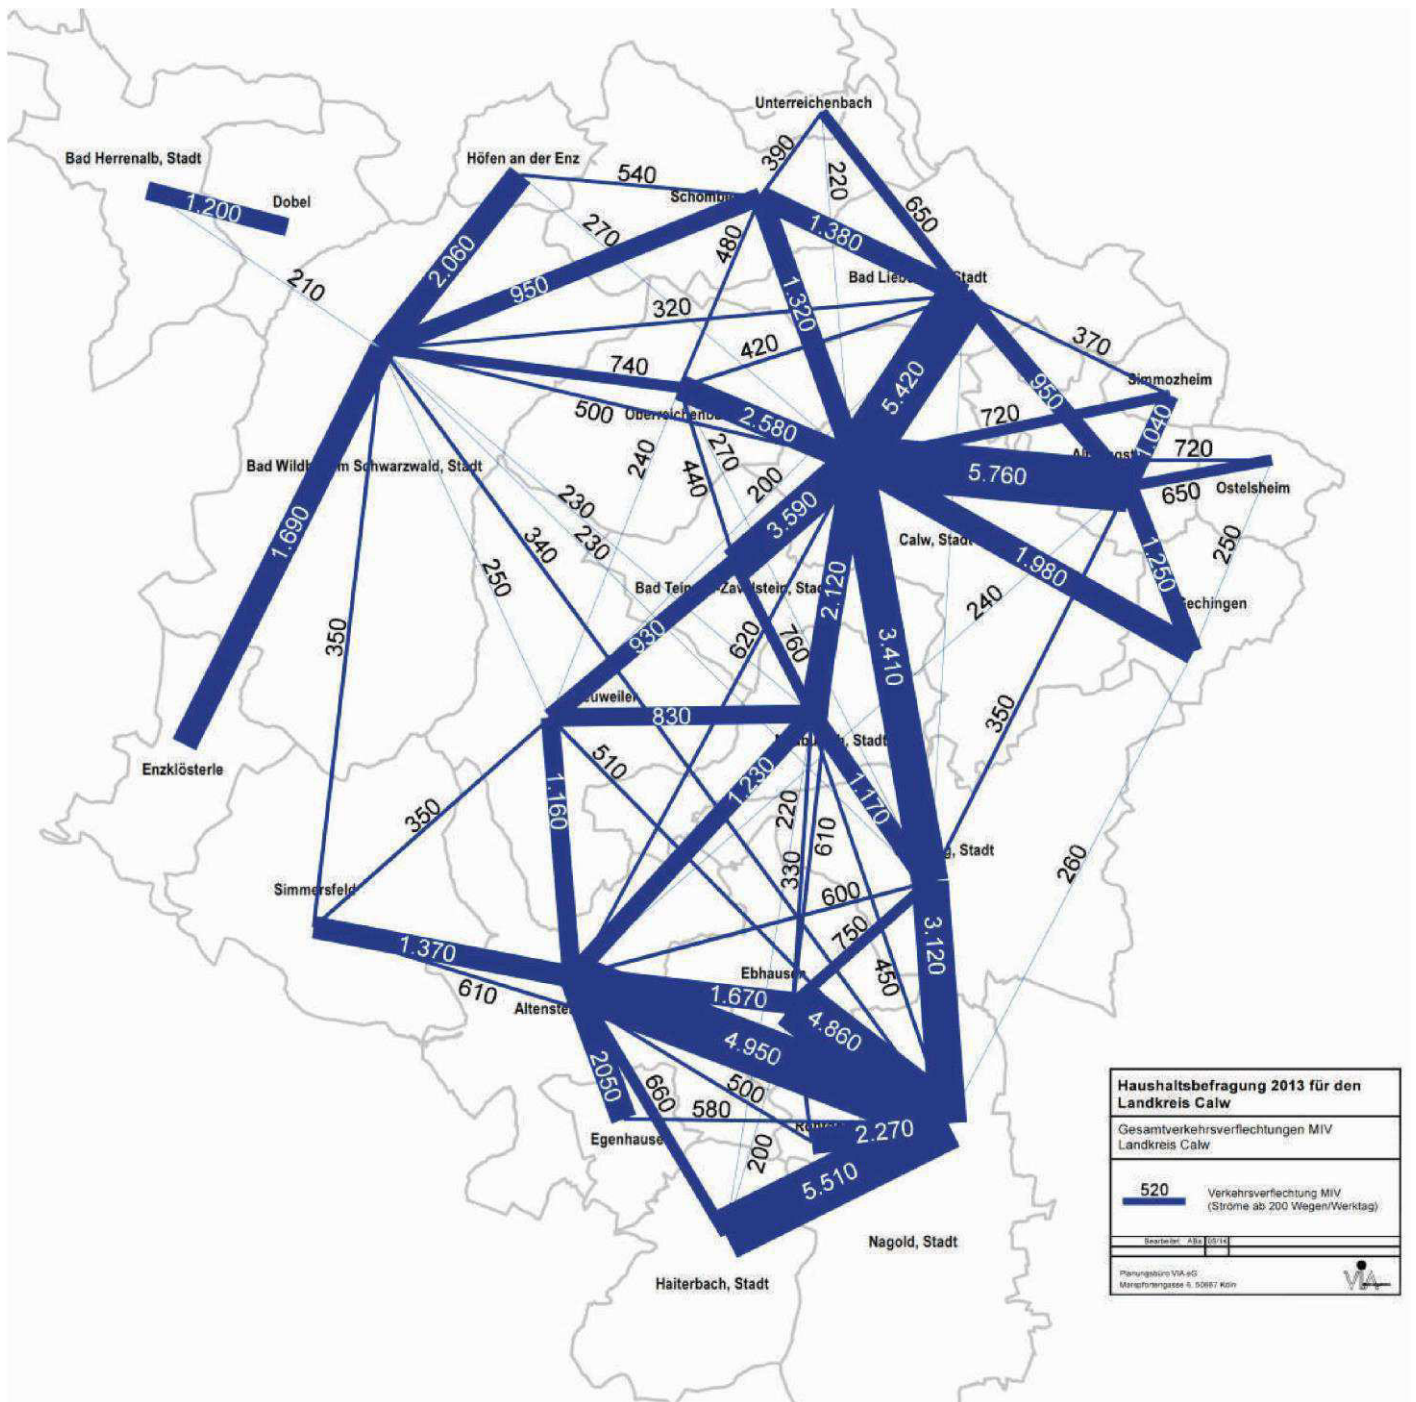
Unterreichenbach

Bad Herrenalb, Stadt

Höfen an der Enz

540

390

220

650

Schomb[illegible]

1.200

Dobel

270

480

1.380

2.060

210

950

1.320

Bad Lieb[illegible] Stadt

320

370

420

740

5.420

Simmozheim

500

Oberreichenb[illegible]

2.580

720

950

Al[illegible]

1.040

720

Bad Wildb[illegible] Schwarzwald, Stadt

240

440

270

200

5.760

650

Ostelsheim

230

3.590

Calw, Stadt

1.980

250

1.690

340

230

250

2.120

1.250

Bad Tei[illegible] Za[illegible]stein, Sta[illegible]

240

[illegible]echingen

350

930

620

760

3.410

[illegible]uweiler

830

350

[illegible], Stadt

510

1.230

1.170

1.160

350

220

610

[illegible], Stadt

330

260

Simmersfeld

600

750

3.120

1.370

Ebhausen

450

610

Altenst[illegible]

1.670

4.860

4.950

2050

660

500

580

Egenhause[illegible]

Roh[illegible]

2.270

200

5.510

Nagold, Stadt

Haiterbach, Stadt

Haushaltsbefragung 2013 für den Landkreis Calw

Gesamtverkehrsverflechtungen MIV
Landkreis Calw

520

Verkehrsverflechtung MIV
(Ströme ab 200 Wegen/Werktag)

Bearbeitet ABa 05/14

Planungsbüro VIA eG
Marsilstein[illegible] 6, 50667 Köln

VIA